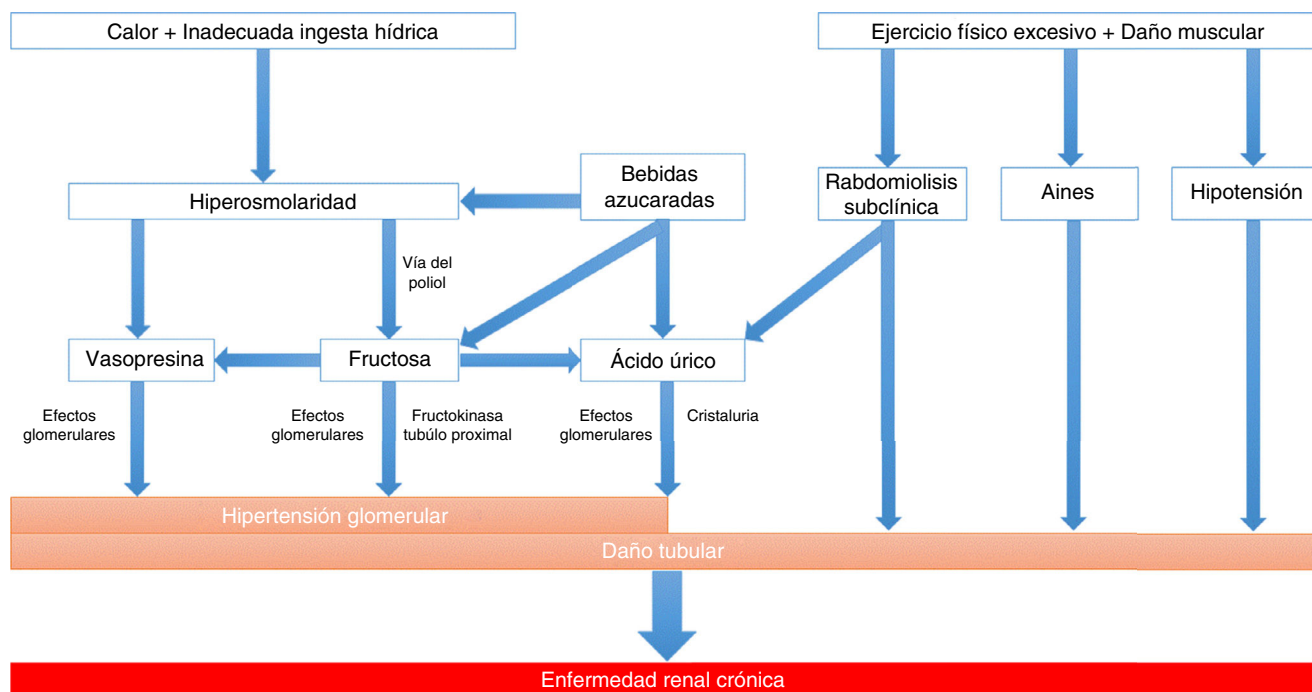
Calor + Inadecuada ingesta hídrica

Ejercicio físico excesivo + Daño muscular

Hiperosmolaridad

Bebidas azucaradas

Rabdomiolisis subclínica

Aines

Hipotensión

Vía del poliol

Vasopresina

Fructosa

Ácido úrico

Efectos glomerulares

Efectos glomerulares

Fructokinasa tubúlo proximal

Efectos glomerulares

Cristaluria

Hipertensión glomerular

Daño tubular

Enfermedad renal crónica